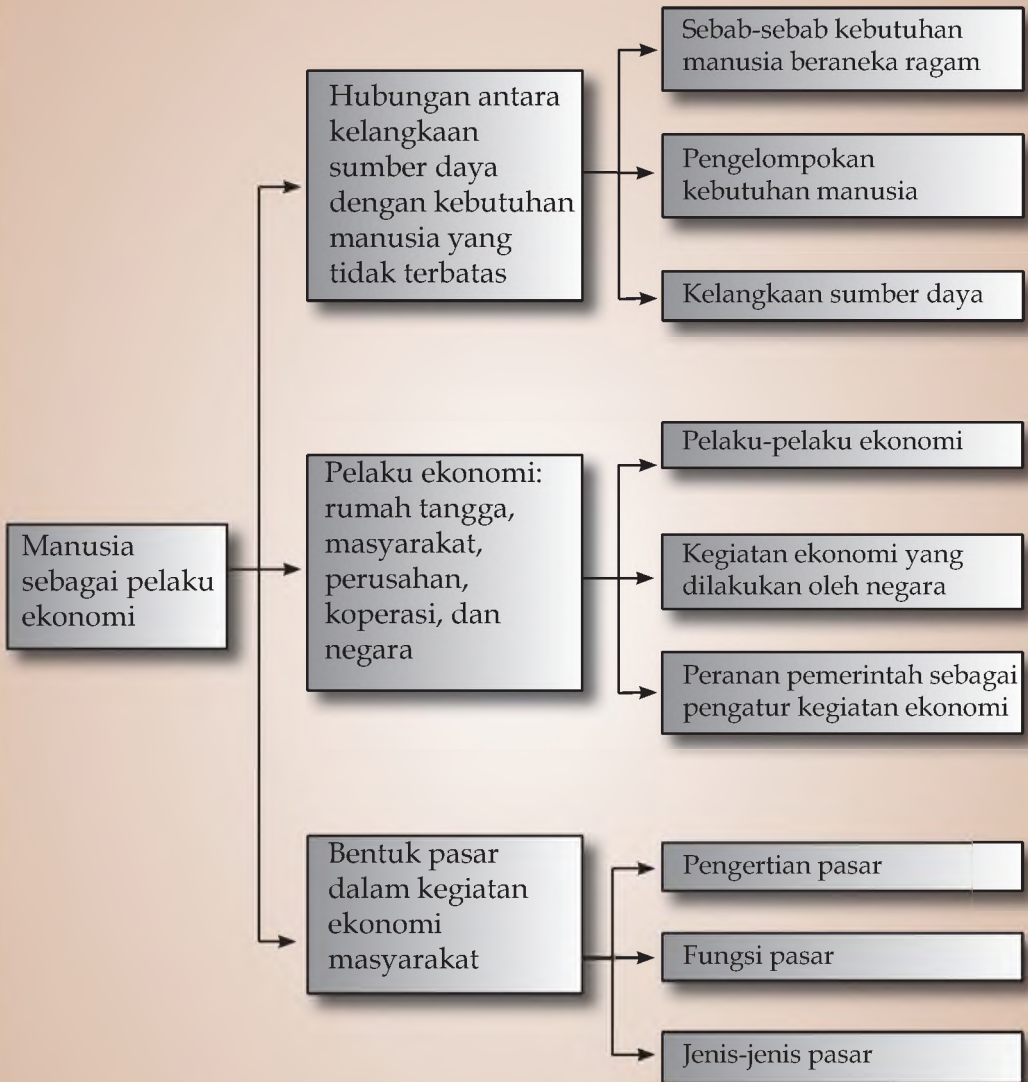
Manusia sebagai pelaku ekonomi

Hubungan antara kelangkaan sumber daya dengan kebutuhan manusia yang tidak terbatas

Sebab-sebab kebutuhan manusia beraneka ragam

Pengelompokan kebutuhan manusia

Kelangkaan sumber daya

Pelaku ekonomi: rumah tangga, masyarakat, perusahan, koperasi, dan negara

Pelaku-pelaku ekonomi

Kegiatan ekonomi yang dilakukan oleh negara

Peranan pemerintah sebagai pengatur kegiatan ekonomi

Bentuk pasar dalam kegiatan ekonomi masyarakat

Pengertian pasar

Fungsi pasar

Jenis-jenis pasar